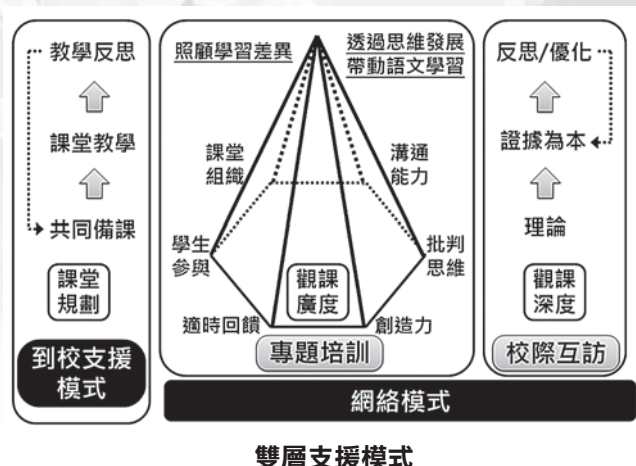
教學反思

課堂教學

共同備課

課堂規劃

到校支援模式

照顧學習差異

透過思維發展帶動語文學習

課堂組織

溝通能力

學生參與

批判思維

觀課廣度

適時回饋

創造力

專題培訓

反思/優化

證據為本

理論

觀課深度

校際互訪

網絡模式

雙層支援模式